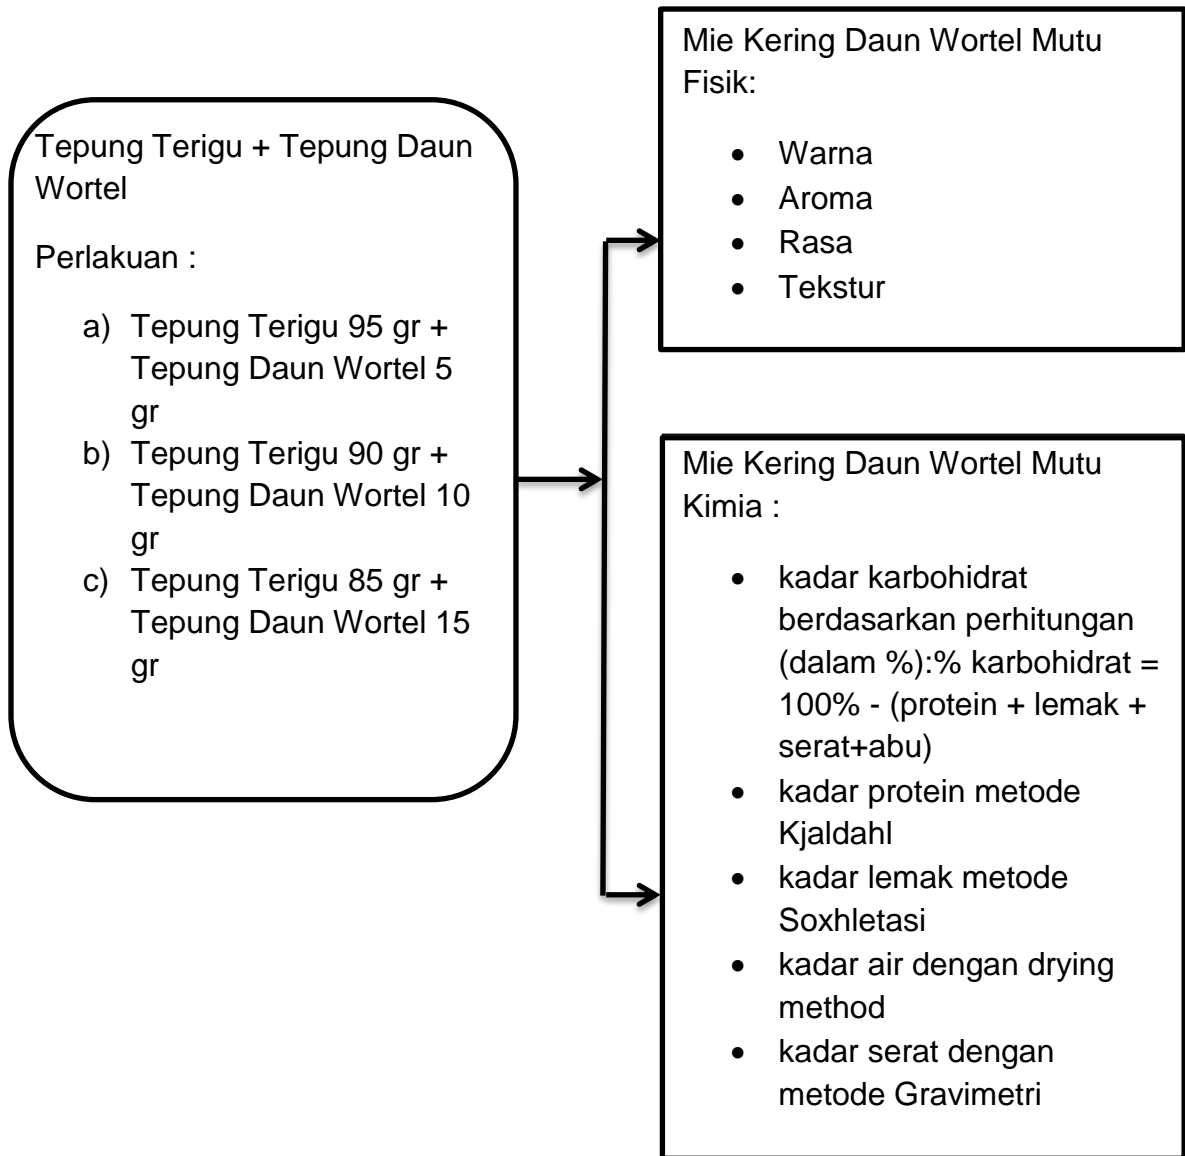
Tepung Terigu + Tepung Daun Wortel

Perlakuan :

a) Tepung Terigu 95 gr + Tepung Daun Wortel 5 gr
b) Tepung Terigu 90 gr + Tepung Daun Wortel 10 gr
c) Tepung Terigu 85 gr + Tepung Daun Wortel 15 gr

Mie Kering Daun Wortel Mutu Fisik:

- Warna
- Aroma
- Rasa
- Tekstur

Mie Kering Daun Wortel Mutu Kimia :

- kadar karbohidrat berdasarkan perhitungan (dalam %):% karbohidrat = 100% - (protein + lemak + serat+abu)
- kadar protein metode Kjaldahl
- kadar lemak metode Soxhletasi
- kadar air dengan drying method
- kadar serat dengan metode Gravimetri